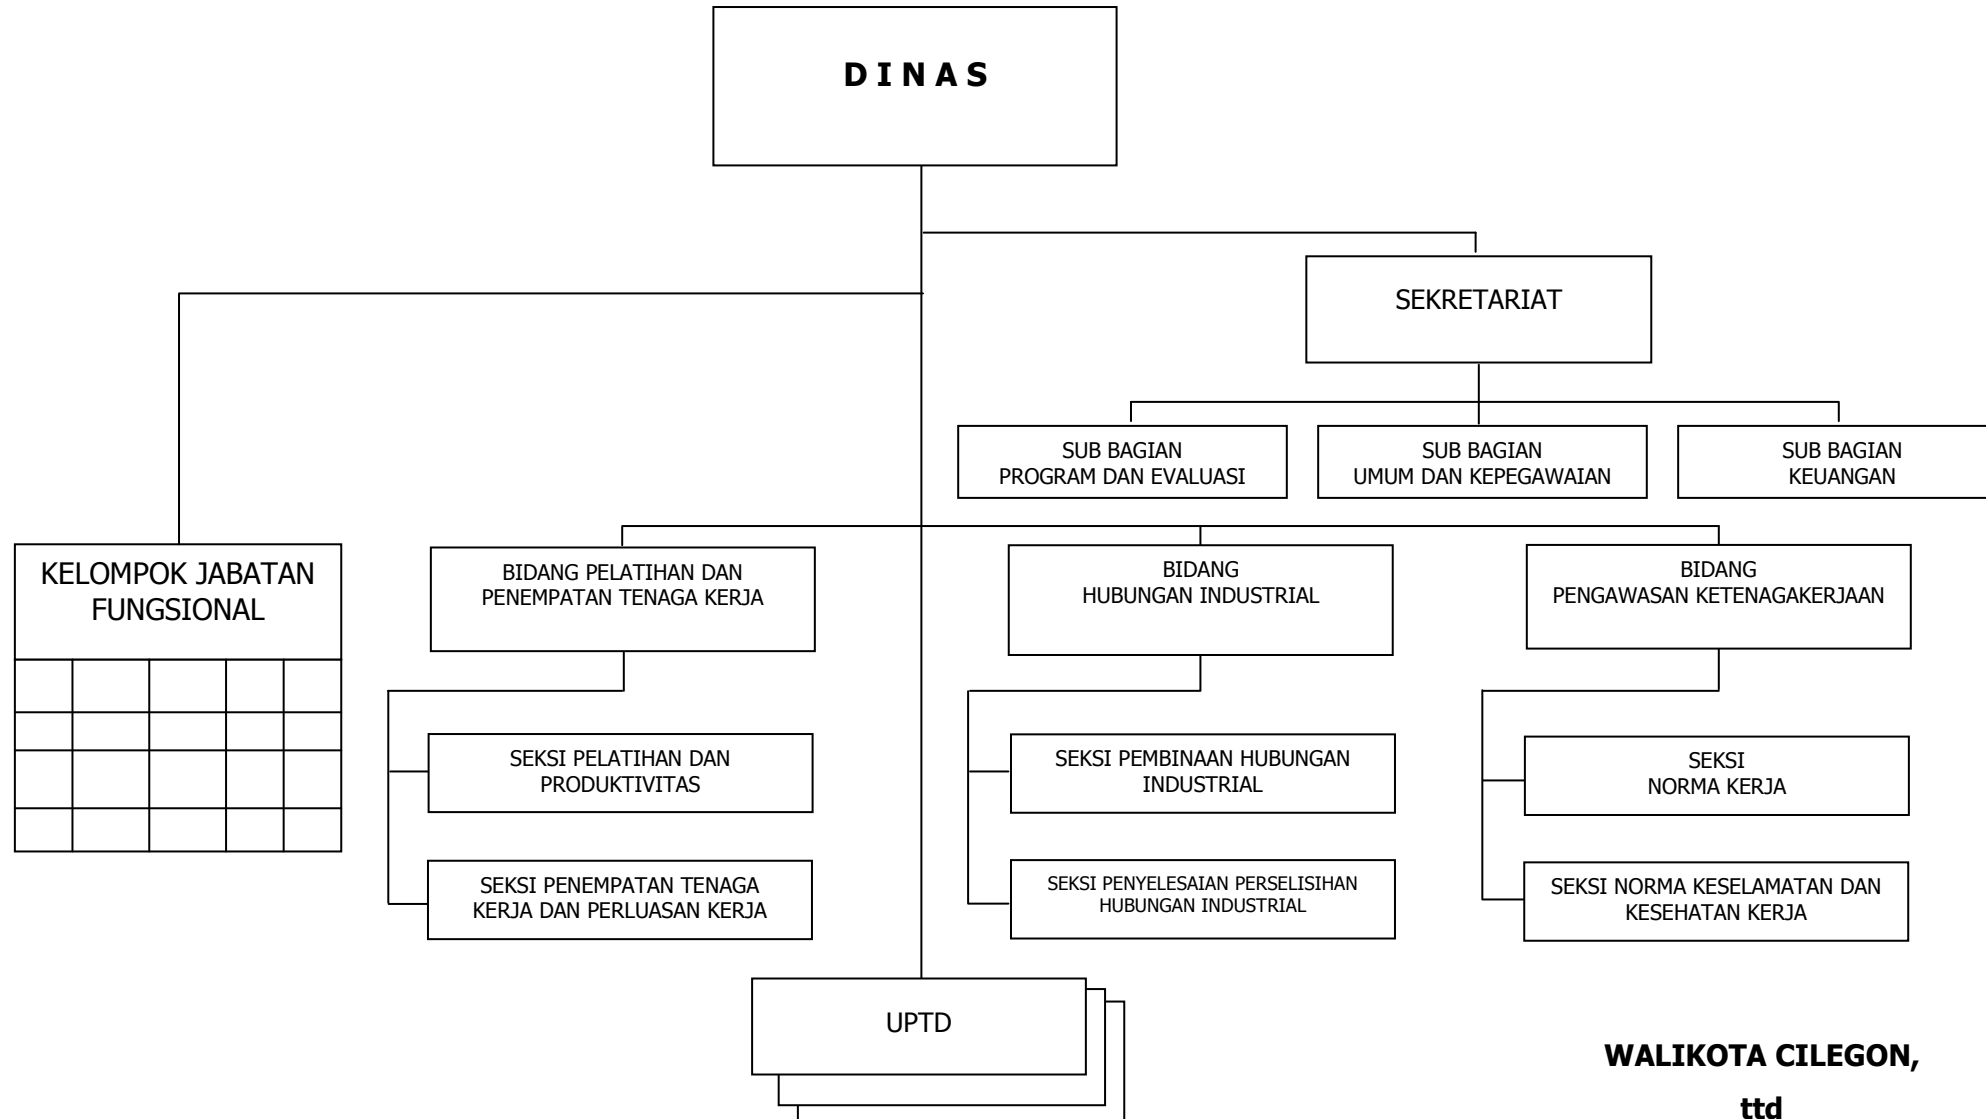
D I N A S

SEKRETARIAT

SUB BAGIAN PROGRAM DAN EVALUASI

SUB BAGIAN UMUM DAN KEPEGAWAIAN

SUB BAGIAN KEUANGAN

KELOMPOK JABATAN FUNGSIONAL

BIDANG PELATIHAN DAN PENEMPATAN TENAGA KERJA

SEKSI PELATIHAN DAN PRODUKTIVITAS

SEKSI PENEMPATAN TENAGA KERJA DAN PERLUASAN KERJA

BIDANG HUBUNGAN INDUSTRIAL

SEKSI PEMBINAAN HUBUNGAN INDUSTRIAL

SEKSI PENYELESAIAN PERSELISIHAN HUBUNGAN INDUSTRIAL

BIDANG PENGAWASAN KETENAGAKERJAAN

SEKSI NORMA KERJA

SEKSI NORMA KESELAMATAN DAN KESEHATAN KERJA

UPTD

WALIKOTA CILEGON,

ttd